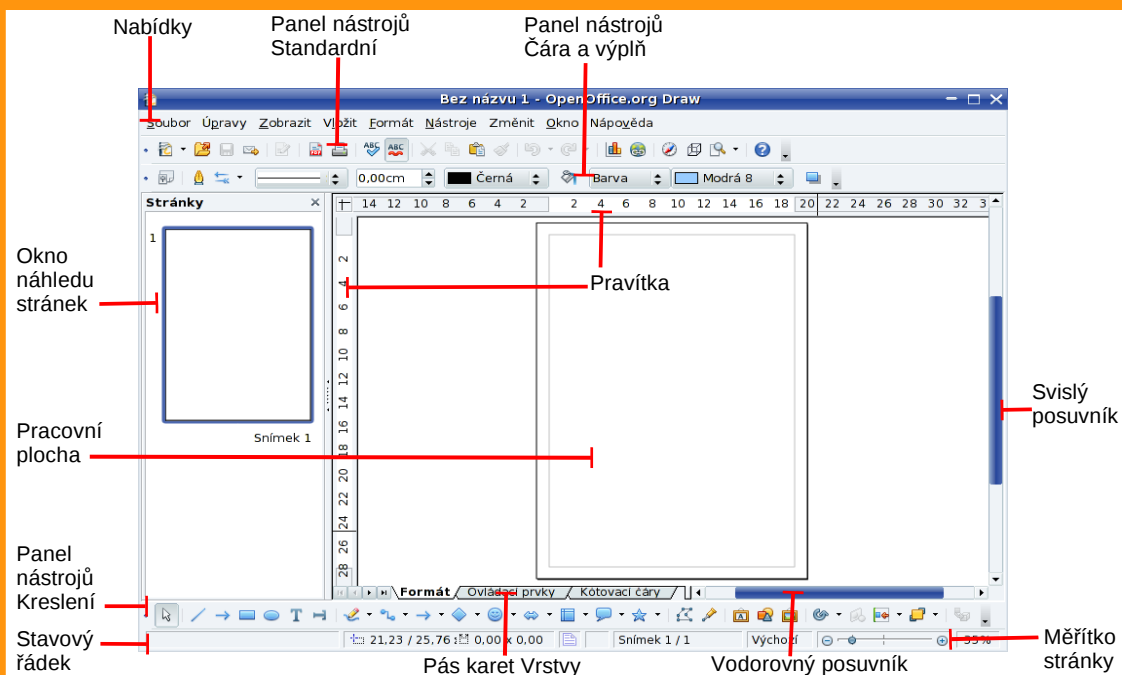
Nabídky

Panel nástrojů Standardní

Panel nástrojů Čára a výplň

Bez názvu 1 - OpenOffice.org Draw

Soubor Úpravy Zobrazit Vložit Formát Nástroje Změnit Okno Nápověda

0,00cm Černá Barva Modrá 8

Stránky

1

Snímek 1

14 12 10 8 6 4 2 2 4 6 8 10 12 14 16 18 20 22 24 26 28 30 32 3

2 4 6 8 10 12 14 16 18 20 22 24 26 28

Okno náhledu stránek

Pravítka

Svislý posuvník

Pracovní plocha

Panel nástrojů Kreslení

Stavový řádek

Formát Ovládací prvky Kótovací čáry

21,23 / 25,76 0,00 x 0,00 Snímek 1 / 1 Výchozí 35%

Pás karet Vrstvy

Vodorovný posuvník

Měřítko stránky